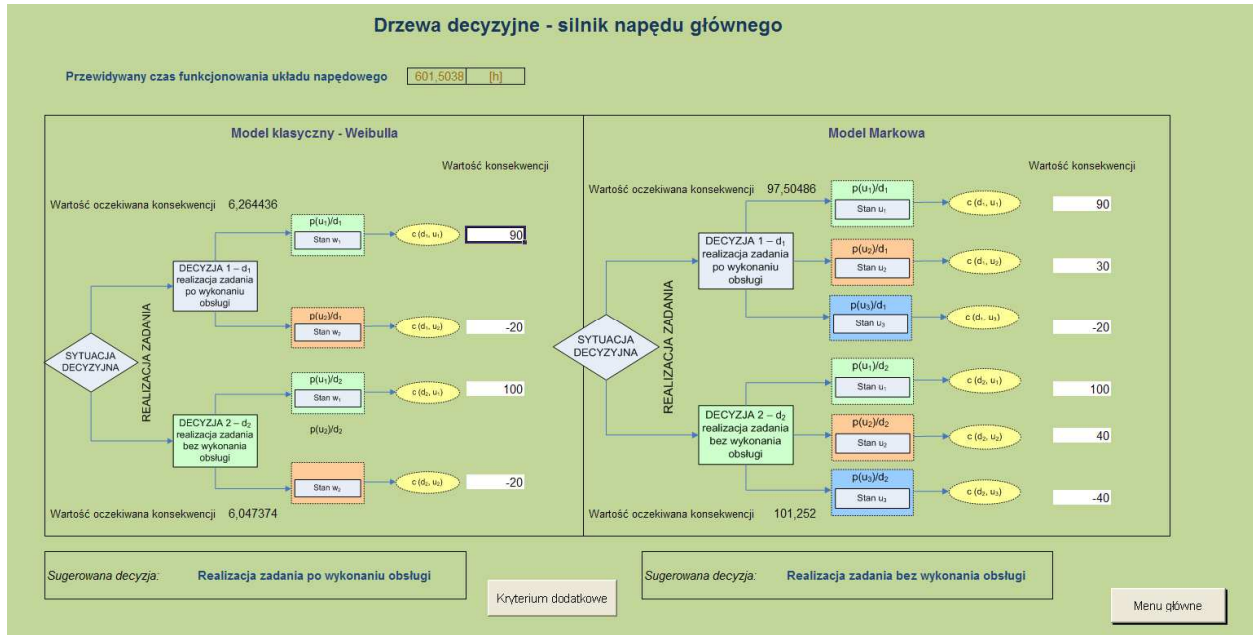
Drzewa decyzyjne - silnik napędu głównego

Przewidywany czas funkcjonowania układu napędowego 601,5038 [h]

Model klasyczny - Weibulla

Wartość konsekwencji

Wartość oczekiwana konsekwencji 6,264436

SYTUACJA DECYZYJNA

REALIZACJA ZADANIA

DECYZJA 1 – $d_1$ realizacja zadania po wykonaniu obsługi

$p(u_1)/d_1$
Stan $w_1$
c ($d_1$, $u_1$)
90

$p(u_2)/d_1$
Stan $w_2$
c ($d_1$, $u_2$)
-20

DECYZJA 2 – $d_2$ realizacja zadania bez wykonania obsługi

$p(u_1)/d_2$
Stan $w_1$
c ($d_2$, $u_1$)
100

$p(u_2)/d_2$
Stan $w_2$
c ($d_2$, $u_2$)
-20

Wartość oczekiwana konsekwencji 6,047374

Model Markowa

Wartość konsekwencji

Wartość oczekiwana konsekwencji 97,50486

SYTUACJA DECYZYJNA

REALIZACJA ZADANIA

DECYZJA 1 – $d_1$ realizacja zadania po wykonaniu obsługi

$p(u_1)/d_1$
Stan $u_1$
c ($d_1$, $u_1$)
90

$p(u_2)/d_1$
Stan $u_2$
c ($d_1$, $u_2$)
30

$p(u_3)/d_1$
Stan $u_3$
c ($d_1$, $u_3$)
-20

DECYZJA 2 – $d_2$ realizacja zadania bez wykonania obsługi

$p(u_1)/d_2$
Stan $u_1$
c ($d_2$, $u_1$)
100

$p(u_2)/d_2$
Stan $u_2$
c ($d_2$, $u_2$)
40

$p(u_3)/d_2$
Stan $u_3$
c ($d_2$, $u_3$)
-40

Wartość oczekiwana konsekwencji 101,252

Sugerowana decyzja: Realizacja zadania po wykonaniu obsługi

Kryterium dodatkowe

Sugerowana decyzja: Realizacja zadania bez wykonania obsługi

Menu główne